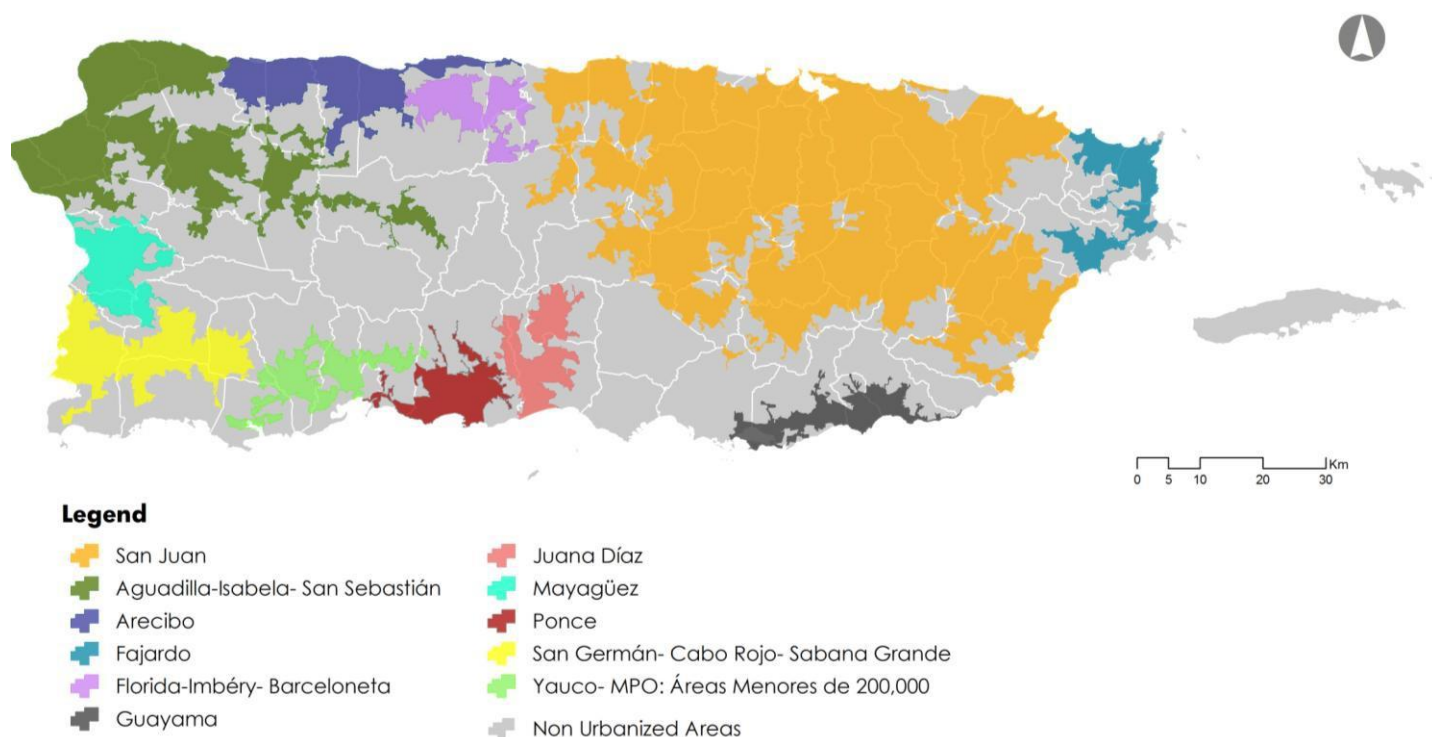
0 5 10 20 30 Km

Legend
San Juan
Aguadilla-Isabela- San Sebastián
Arecibo
Fajardo
Florida-Imbéry- Barceloneta
Guayama
Juana Díaz
Mayagüez
Ponce
San Germán- Cabo Rojo- Sabana Grande
Yauco- MPO: Áreas Menores de 200,000
Non Urbanized Areas